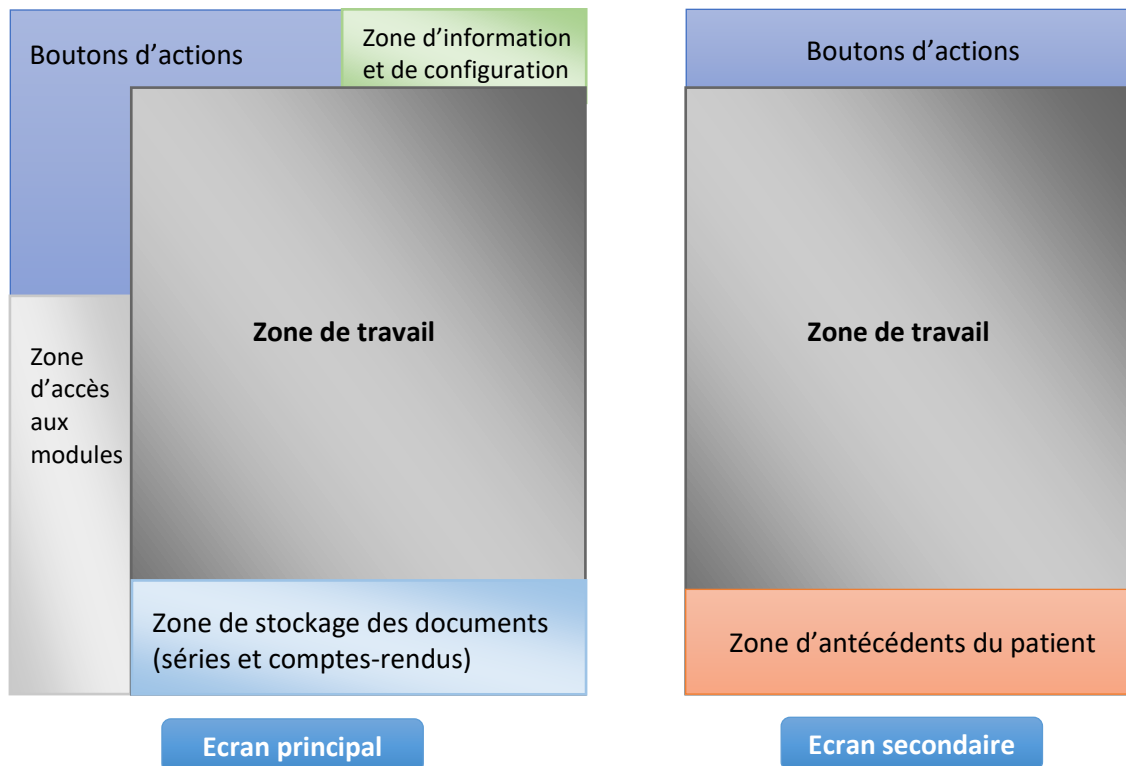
Boutons d’actions

Zone d’information et de configuration

Zone de travail

Zone d’accès aux modules

Zone de stockage des documents (séries et comptes-rendus)

Ecran principal

Boutons d’actions

Zone de travail

Zone d’antécédents du patient

Ecran secondaire